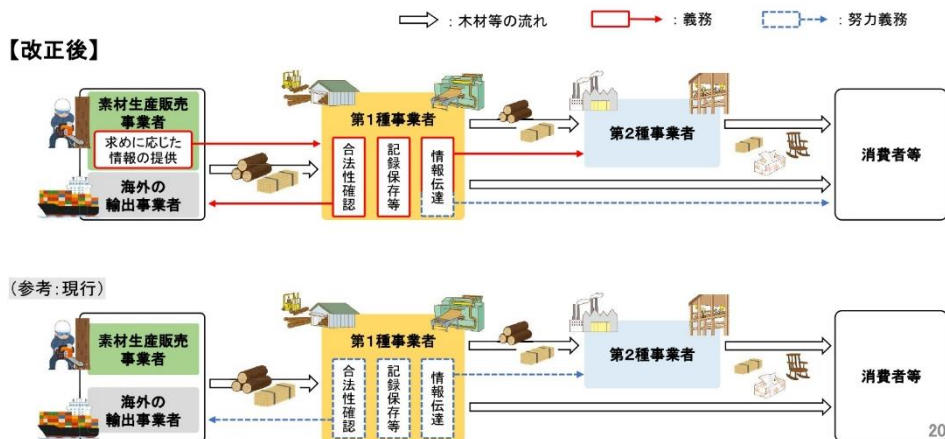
：木材等の流れ　：義務　：努力義務

【改正後】

素材生産販売事業者
求めに応じた情報の提供
海外の輸出事業者
第1種事業者
合法性確認
記録保存等
情報伝達
第2種事業者
消費者等

（参考：現行）

素材生産販売事業者
海外の輸出事業者
第1種事業者
合法性確認
記録保存等
情報伝達
第2種事業者
消費者等

20